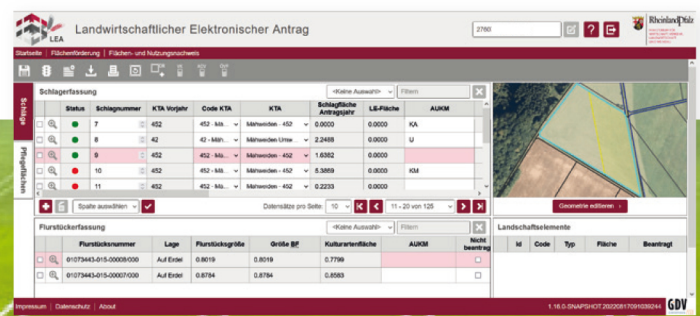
LEA Landwirtschaftlicher Elektronischer Antrag

2760

RheinlandPfalz

Startseite | Flächenförderung | Flächen- und Nutzungsnachweis

Schläge

Pflegeflächen

Schlagerfassung

<Keine Auswahl> Filtern

| | | Status | Schlagnummer | KTA Vorjahr | Code KTA | KTA | Schlagfläche Antragsjahr | LE-Fläche | AUKM |
|---|---|---|---|---|---|---|---|---|---|
| | | ● | 7 | 452 | 452 - Mäh... | Mähweiden - 452 | 0.0000 | 0.0000 | KA |
| | | ● | 8 | 42 | 42 - Mäh... | Mähweiden Umw... | 2.2488 | 0.0000 | U |
| | | ● | 9 | 452 | 452 - Mäh... | Mähweiden - 452 | 1.6382 | 0.0000 | |
| | | ● | 10 | 452 | 452 - Mäh... | Mähweiden - 452 | 5.3859 | 0.0000 | KM |
| | | ● | 11 | 452 | 452 - Mäh... | Mähweiden - 452 | 0.2233 | 0.0000 | |

Spalte auswählen

Datensätze pro Seite: 10

11 - 20 von 125

Geometrie editieren

Flurstückerfassung

<Keine Auswahl> Filtern

| | | Flurstücksnummer | Lage | Flurstücksgröße | Größe BF | Kulturartenfläche | AUKM | Nicht beantragt |
|---|---|---|---|---|---|---|---|---|
| | | 01073443-015-00008/000 | Auf Erdel | 0.8019 | 0.8019 | 0.7799 | | |
| | | 01073443-015-00007/000 | Auf Erdel | 0.8784 | 0.8784 | 0.8583 | | |

Landschaftselemente

| Id | Code | Typ | Fläche | Beantragt |
|---|---|---|---|---|

Impressum | Datenschutz | About

1.16.0-SNAPSHOT.20220817091039244

GDV